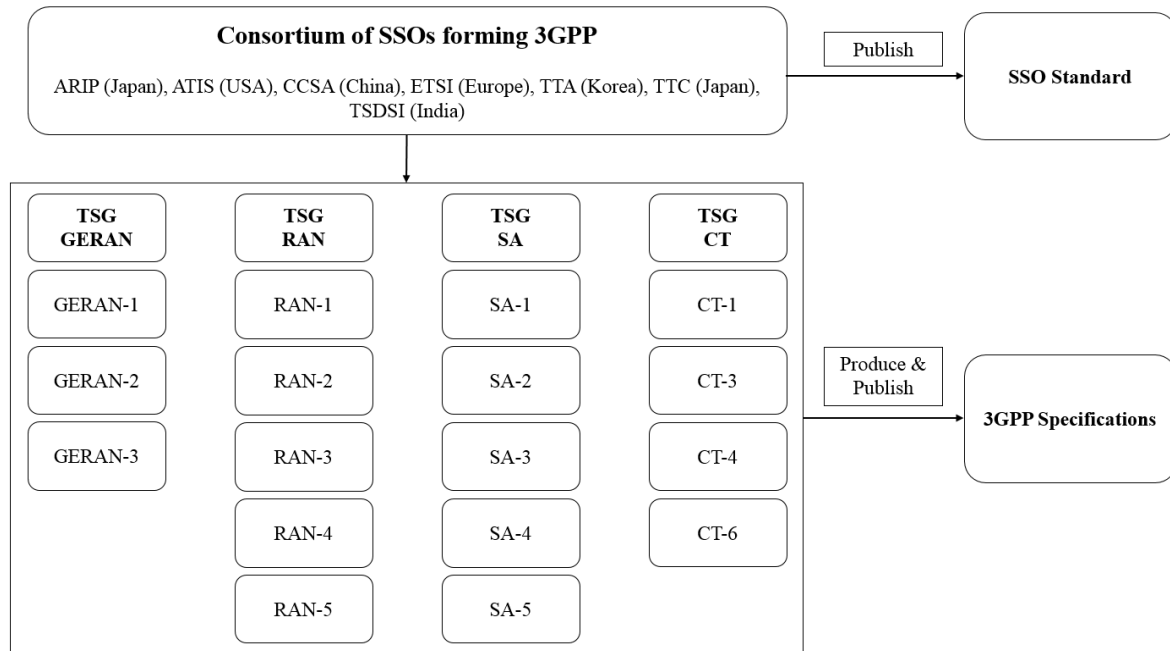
Consortium of SSOs forming 3GPP

ARIP (Japan), ATIS (USA), CCSA (China), ETSI (Europe), TTA (Korea), TTC (Japan), TSDSI (India)

Publish

SSO Standard

TSG GERAN

GERAN-1

GERAN-2

GERAN-3

TSG RAN

RAN-1

RAN-2

RAN-3

RAN-4

RAN-5

TSG SA

SA-1

SA-2

SA-3

SA-4

SA-5

TSG CT

CT-1

CT-3

CT-4

CT-6

Produce & Publish

3GPP Specifications